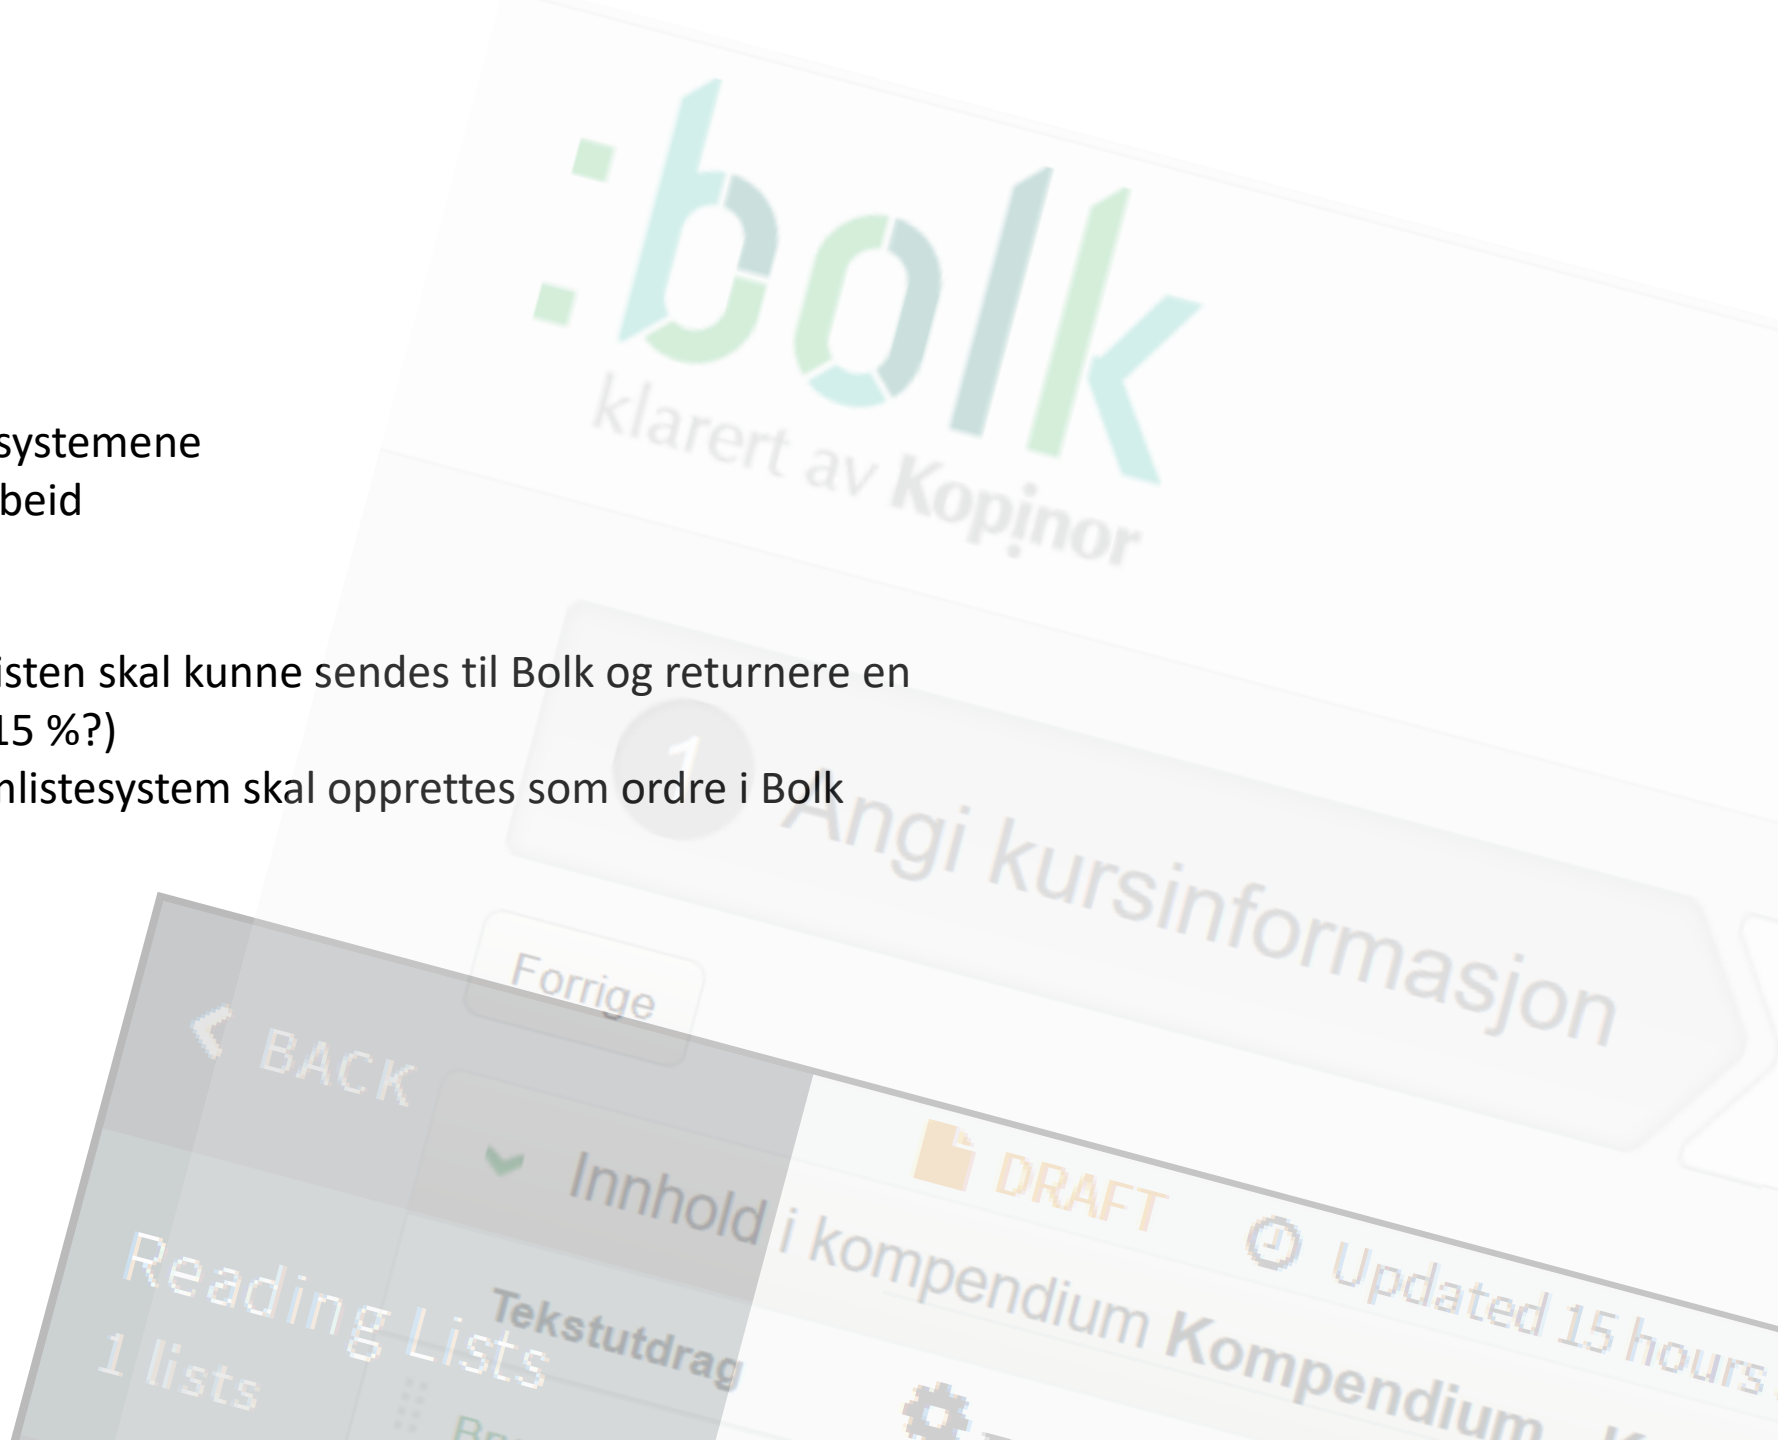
systemene
beid

isten skal kunne sendes til Bolk og returnere en
15 %?)
nlistesystem skal opprettes som ordre i Bolk

:bolk
klarert av Kopinor

1 Angi kursinformasjon

Forrige

BACK

Innhold i kompendium Kompendium

DRAFT

Updated 15 hours

Reading Lists
1 lists

Tekstutdrag